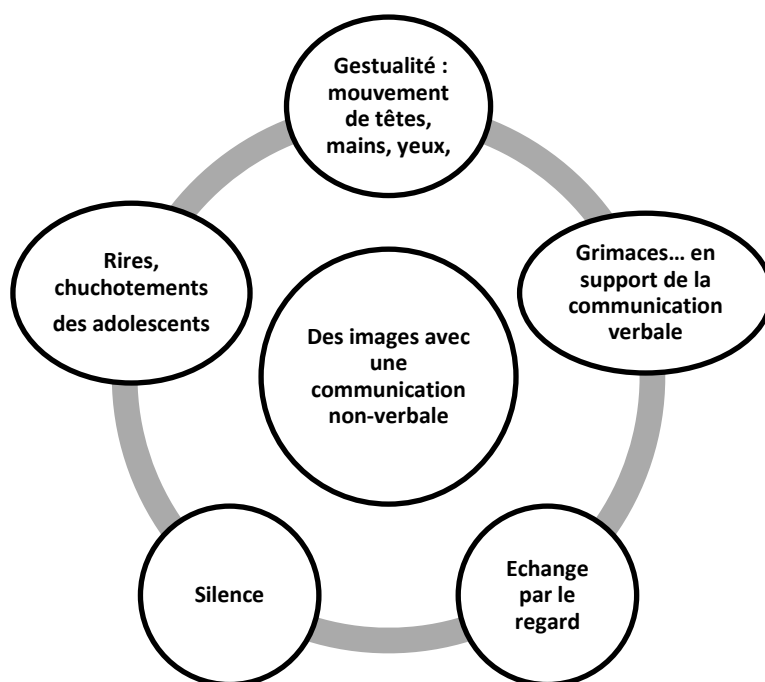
Gestualité : mouvement de têtes, mains, yeux,

Grimaces… en support de la communication verbale

Echange par le regard

Silence

Rires, chuchotements des adolescents

Des images avec une communication non-verbale